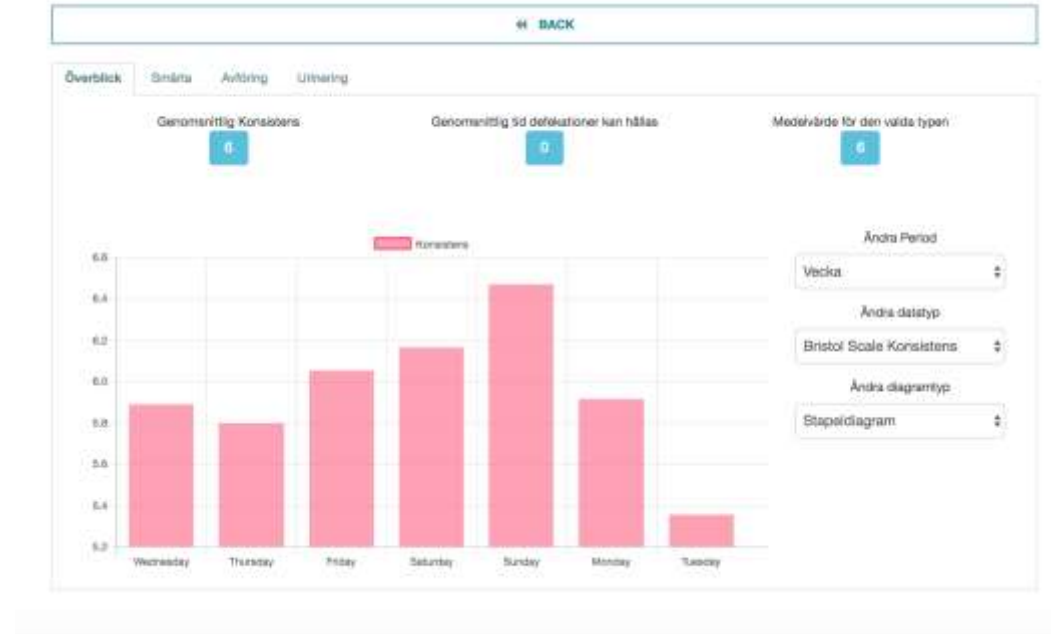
« BACK

Överblick Smärta Avföring Urinering

Genomsnittlig Konsistens
6

Genomsnittlig tid defekationer kan hållas
0

Medelvärde för den valda typen
6

Konsistens

6.6
6.4
6.2
6.0
5.8
5.6
5.4
5.2

Wednesday Thursday Friday Saturday Sunday Monday Tuesday

Ändra Period
Vecka

Ändra datatyp
Bristol Scale Konsistens

Ändra diagramtyp
Stapeldiagram